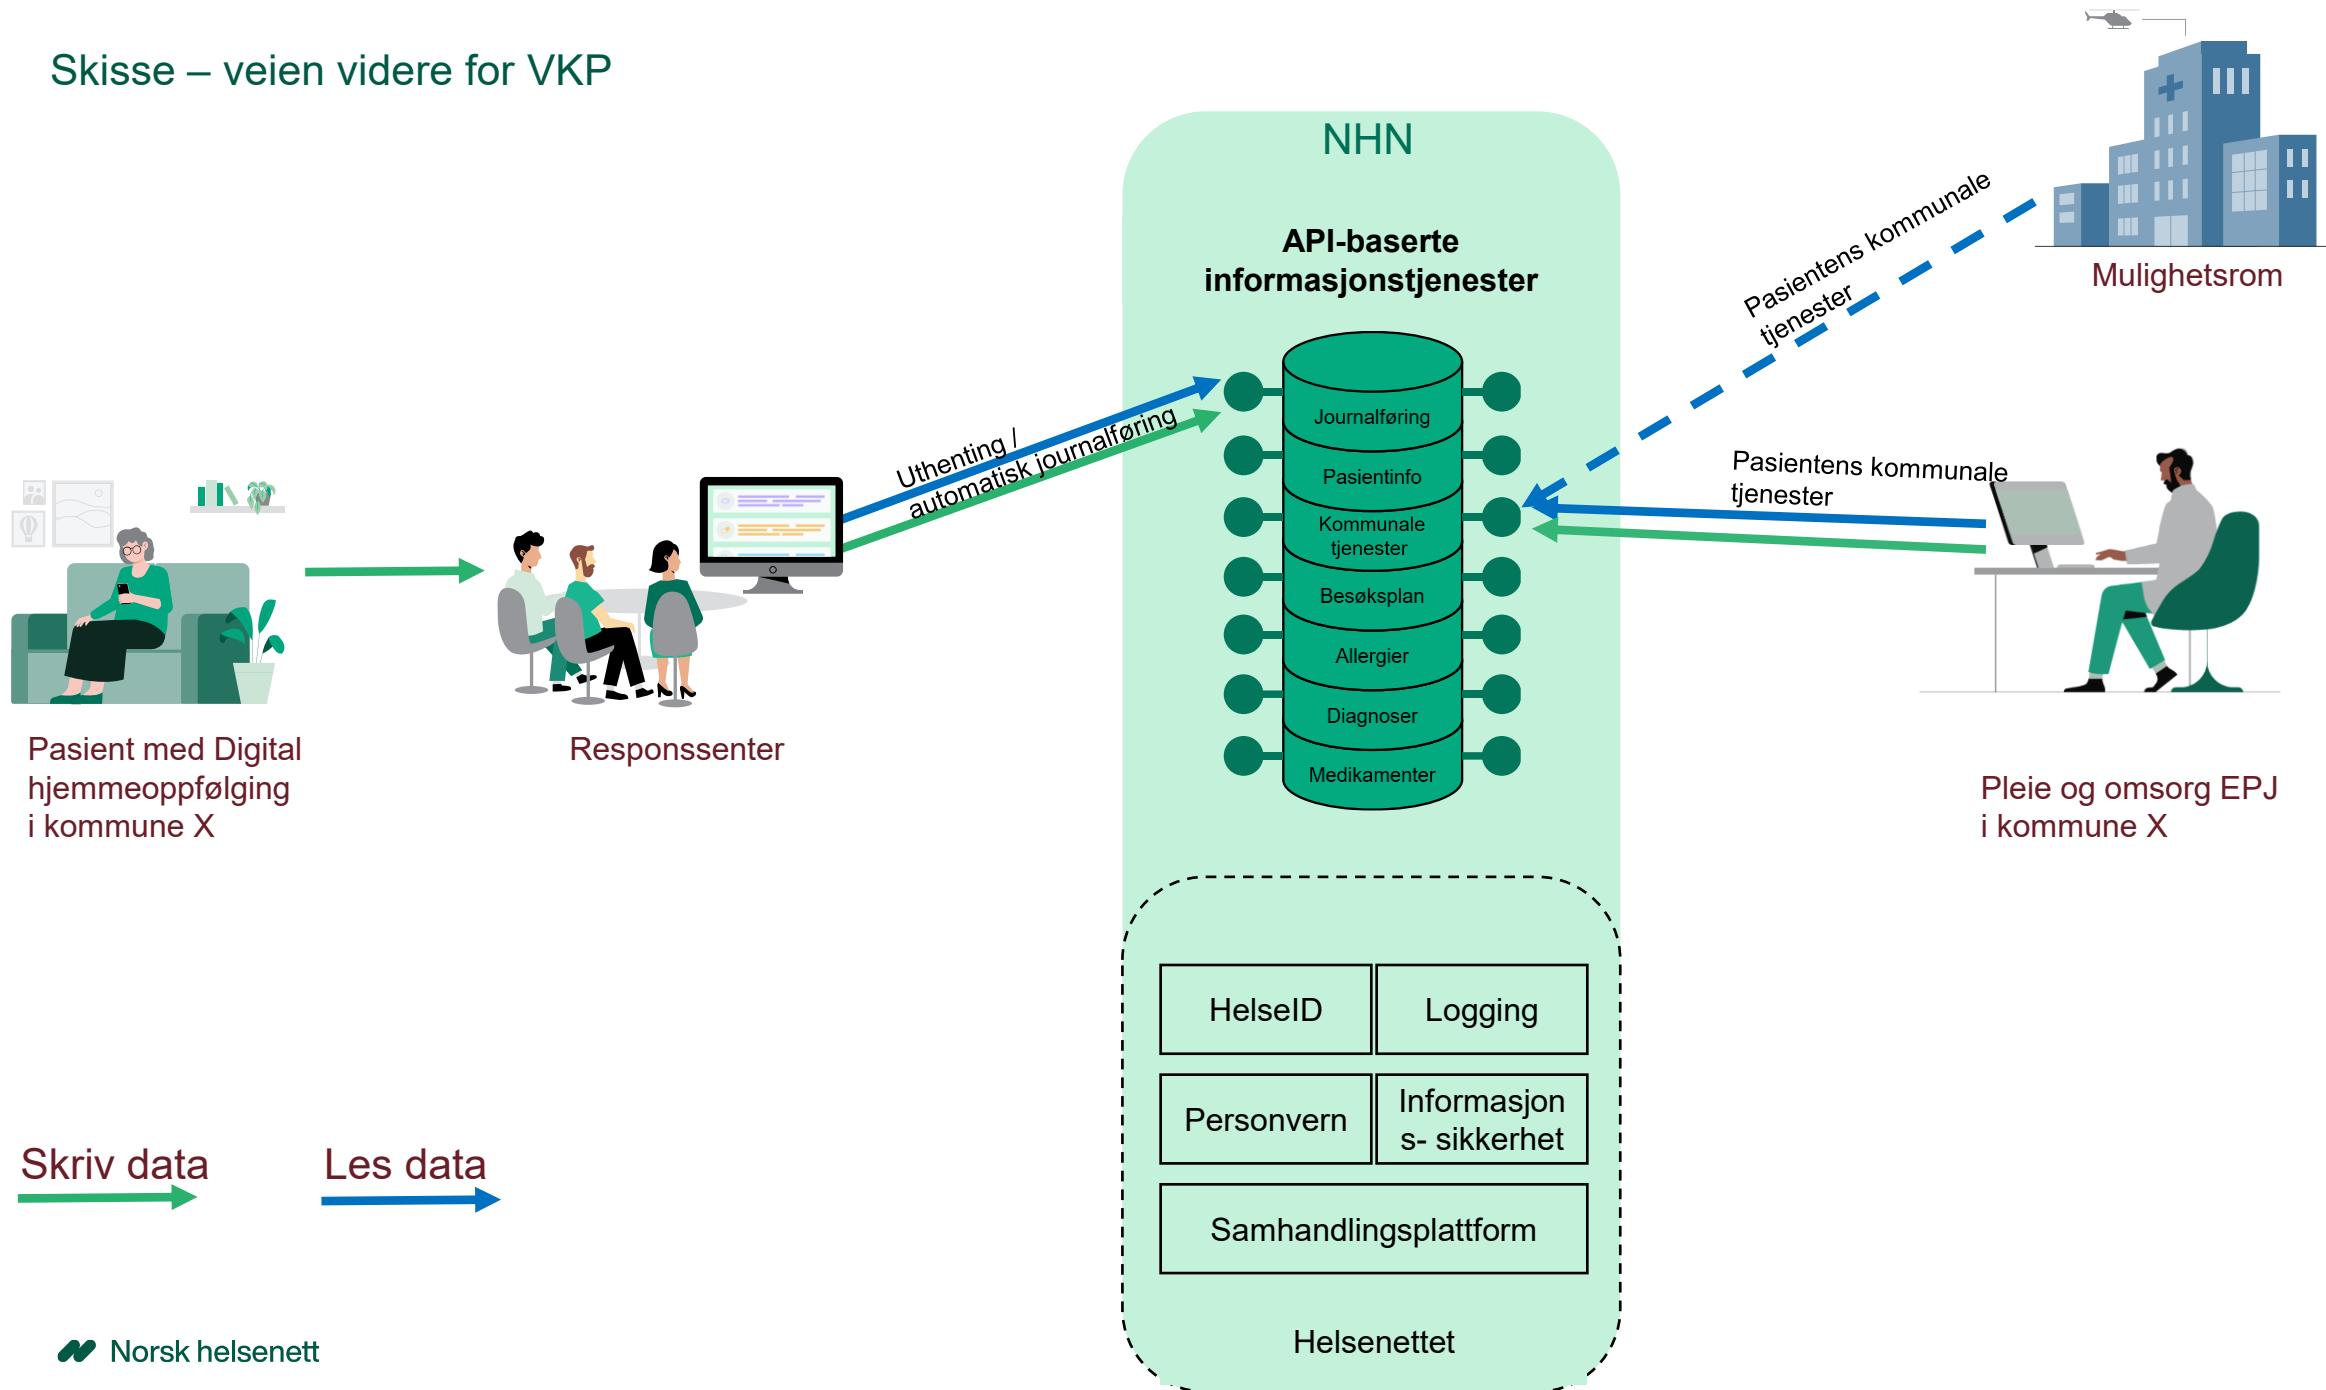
Skisse – veien videre for VKP

NHN

API-baserte informasjonstjenester

Journalføring
Pasientinfo
Kommunale tjenester
Besøksplan
Allergier
Diagnoser
Medikamenter

Uthenting / automatisk journalføring

Pasientens kommunale tjenester

Mulighetsrom

Pasientens kommunale tjenester

Pasient med Digital hjemmeoppfølging i kommune X

Responssenter

Pleie og omsorg EPJ i kommune X

| HelseID | Logging |
|---|---|
| Personvern | Informasjon s- sikkerhet |
| Samhandlingsplattform | |

Helsenettet

Skriv data

Les data

Norsk helsenett